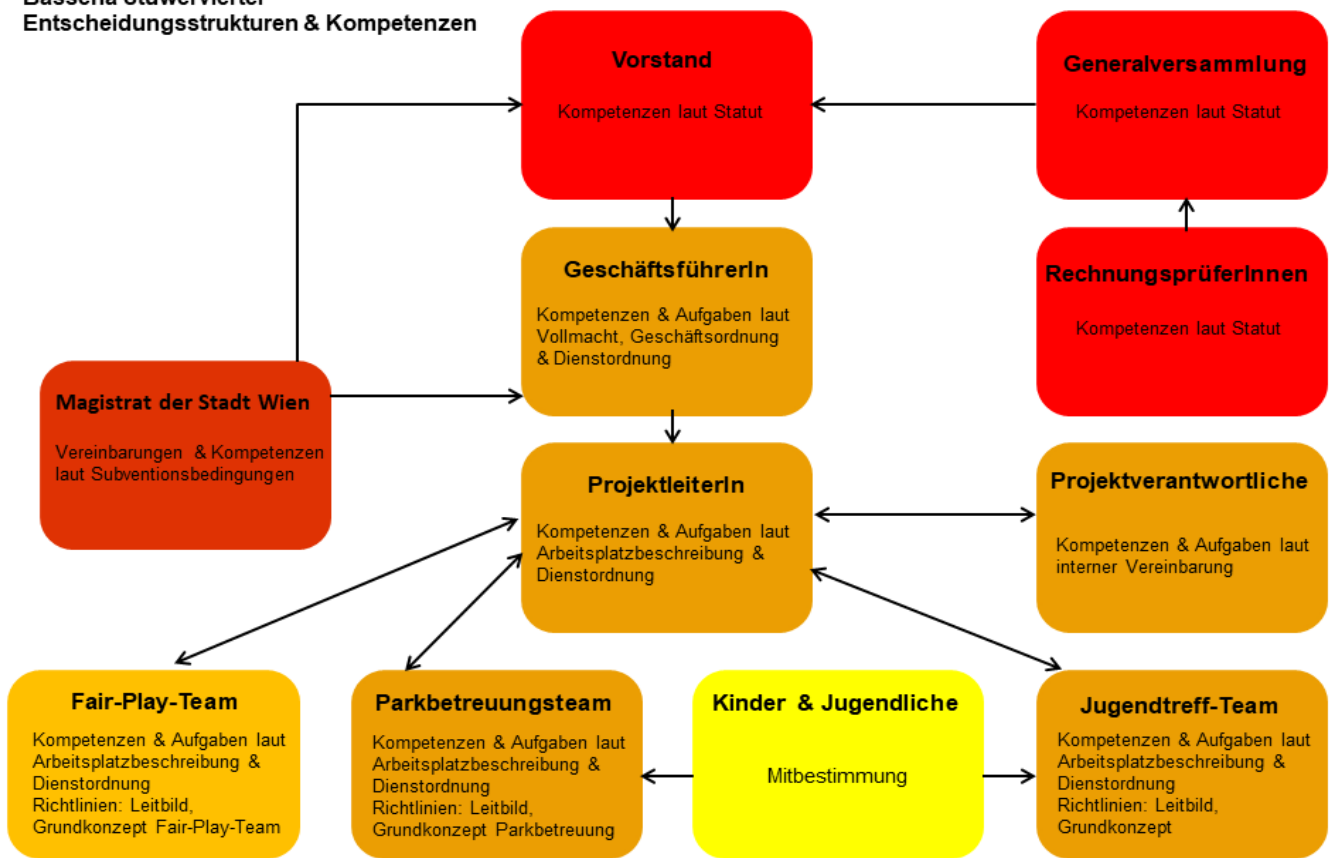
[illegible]
Entscheidungsstrukturen & Kompetenzen

Vorstand

Kompetenzen laut Statut

Generalversammlung

Kompetenzen laut Statut

GeschäftsführerIn

Kompetenzen & Aufgaben laut Vollmacht, Geschäftsordnung & Dienstordnung

RechnungsprüferInnen

Kompetenzen laut Statut

Magistrat der Stadt Wien

Vereinbarungen & Kompetenzen laut Subventionsbedingungen

ProjektleiterIn

Kompetenzen & Aufgaben laut Arbeitsplatzbeschreibung & Dienstordnung

Projektverantwortliche

Kompetenzen & Aufgaben laut interner Vereinbarung

Fair-Play-Team

Kompetenzen & Aufgaben laut Arbeitsplatzbeschreibung & Dienstordnung
Richtlinien: Leitbild, Grundkonzept Fair-Play-Team

Parkbetreuungsteam

Kompetenzen & Aufgaben laut Arbeitsplatzbeschreibung & Dienstordnung
Richtlinien: Leitbild, Grundkonzept Parkbetreuung

Kinder & Jugendliche

Mitbestimmung

Jugendtreff-Team

Kompetenzen & Aufgaben laut Arbeitsplatzbeschreibung & Dienstordnung
Richtlinien: Leitbild, Grundkonzept